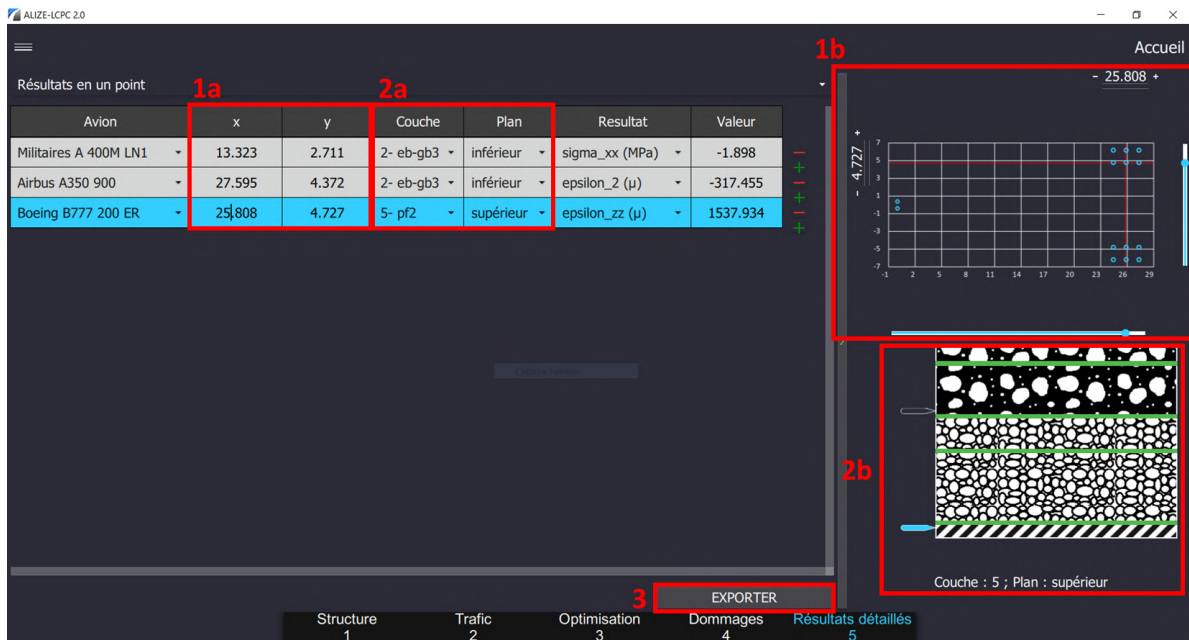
ALIZE-LCPC 2.0

Accueil

Résultats en un point

1a 2a 1b

| Avion | x | y | Couche | Plan | Resultat | Valeur |
|---|---|---|---|---|---|---|
| Militaires A 400M LN1 | 13.323 | 2.711 | 2- eb-gb3 | inférieur | sigma_xx (MPa) | -1.898 |
| Airbus A350 900 | 27.595 | 4.372 | 2- eb-gb3 | inférieur | epsilon_2 (µ) | -317.455 |
| Boeing B777 200 ER | 25.808 | 4.727 | 5- pf2 | supérieur | epsilon_zz (µ) | 1537.934 |

- 25.808 +

+ 4.727 -

7 5 3 1 -1 -3 -5 -7

-1 2 5 8 11 14 17 20 23 26 29

2b

Couche : 5 ; Plan : supérieur

3 EXPORTER

Structure 1 Trafic 2 Optimisation 3 Dommages 4 Résultats détaillés 5